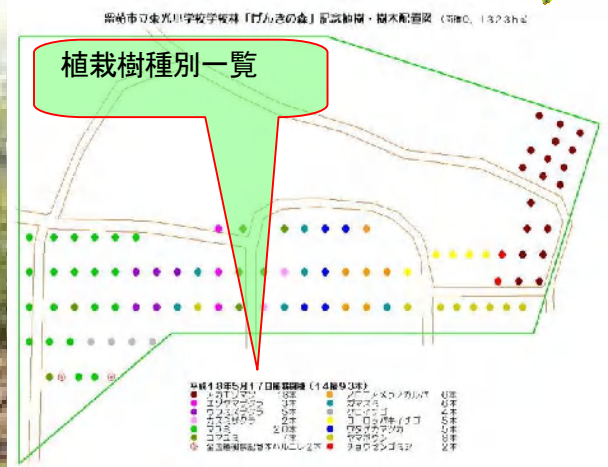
紫船市立朱光小学校学校林「げんきの森」記念植樹・樹木配置図 （面積0.1323ha）

植栽樹種別一覧

平成18年5月17日植樹開始（14種93本）

| | | | |
|---|---|---|---|
| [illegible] | 18本 | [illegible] | 6本 |
| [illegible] | 13本 | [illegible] | 6本 |
| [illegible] | 5本 | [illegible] | 2本 |
| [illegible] | 2本 | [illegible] | 5本 |
| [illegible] | 20本 | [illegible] | 2本 |
| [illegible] | 7本 | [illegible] | 8本 |
| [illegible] | 2本 | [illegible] | 2本 |